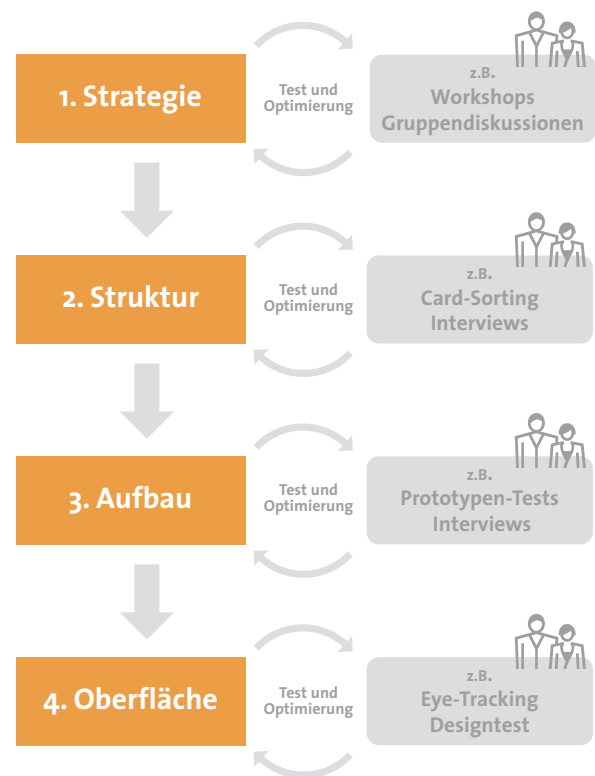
1. Strategie

Test und Optimierung

z.B.
Workshops
Gruppendiskussionen

2. Struktur

Test und Optimierung

z.B.
Card-Sorting
Interviews

3. Aufbau

Test und Optimierung

z.B.
Prototypen-Tests
Interviews

4. Oberfläche

Test und Optimierung

z.B.
Eye-Tracking
Designtest